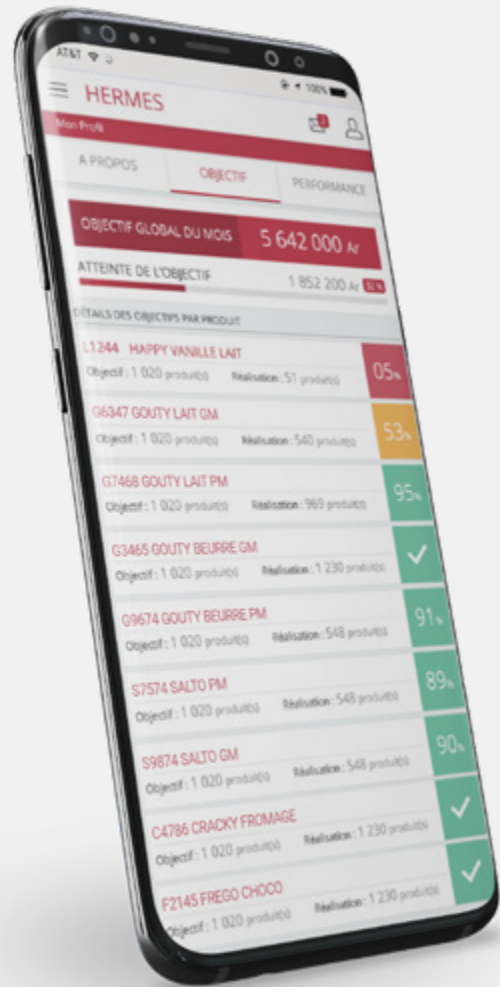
AT&T
100%

HERMES

Mon Profil

A PROPOS
OBJECTIF
PERFORMANCE

OBJECTIF GLOBAL DU MOIS
5 642 000 Ar

ATTEINTE DE L'OBJECTIF
1 852 200 Ar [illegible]

DETAILS DES OBJECTIFS PAR PRODUIT

L1244 HAPPY VANILLE LAIT
Objectif : 1 020 produit(s)
Réalisation : 51 produit(s)
05%

G6347 GOUTY LAIT GM
Objectif : 1 020 produit(s)
Réalisation : 540 produit(s)
53%

G7468 GOUTY LAIT PM
Objectif : 1 020 produit(s)
Réalisation : 969 produit(s)
95%

G3465 GOUTY BEURRE GM
Objectif : 1 020 produit(s)
Réalisation : 1 230 produit(s)

G9674 GOUTY BEURRE PM
Objectif : 1 020 produit(s)
Réalisation : 548 produit(s)
91%

S7574 SALTO PM
Objectif : 1 020 produit(s)
Réalisation : 548 produit(s)
89%

S9874 SALTO GM
Objectif : 1 020 produit(s)
Réalisation : 548 produit(s)
90%

C4786 CRACKY FROMAGE
Objectif : 1 020 produit(s)
Réalisation : 1 230 produit(s)

F2145 FREGO CHOCO
Objectif : 1 020 produit(s)
Réalisation : 1 230 produit(s)